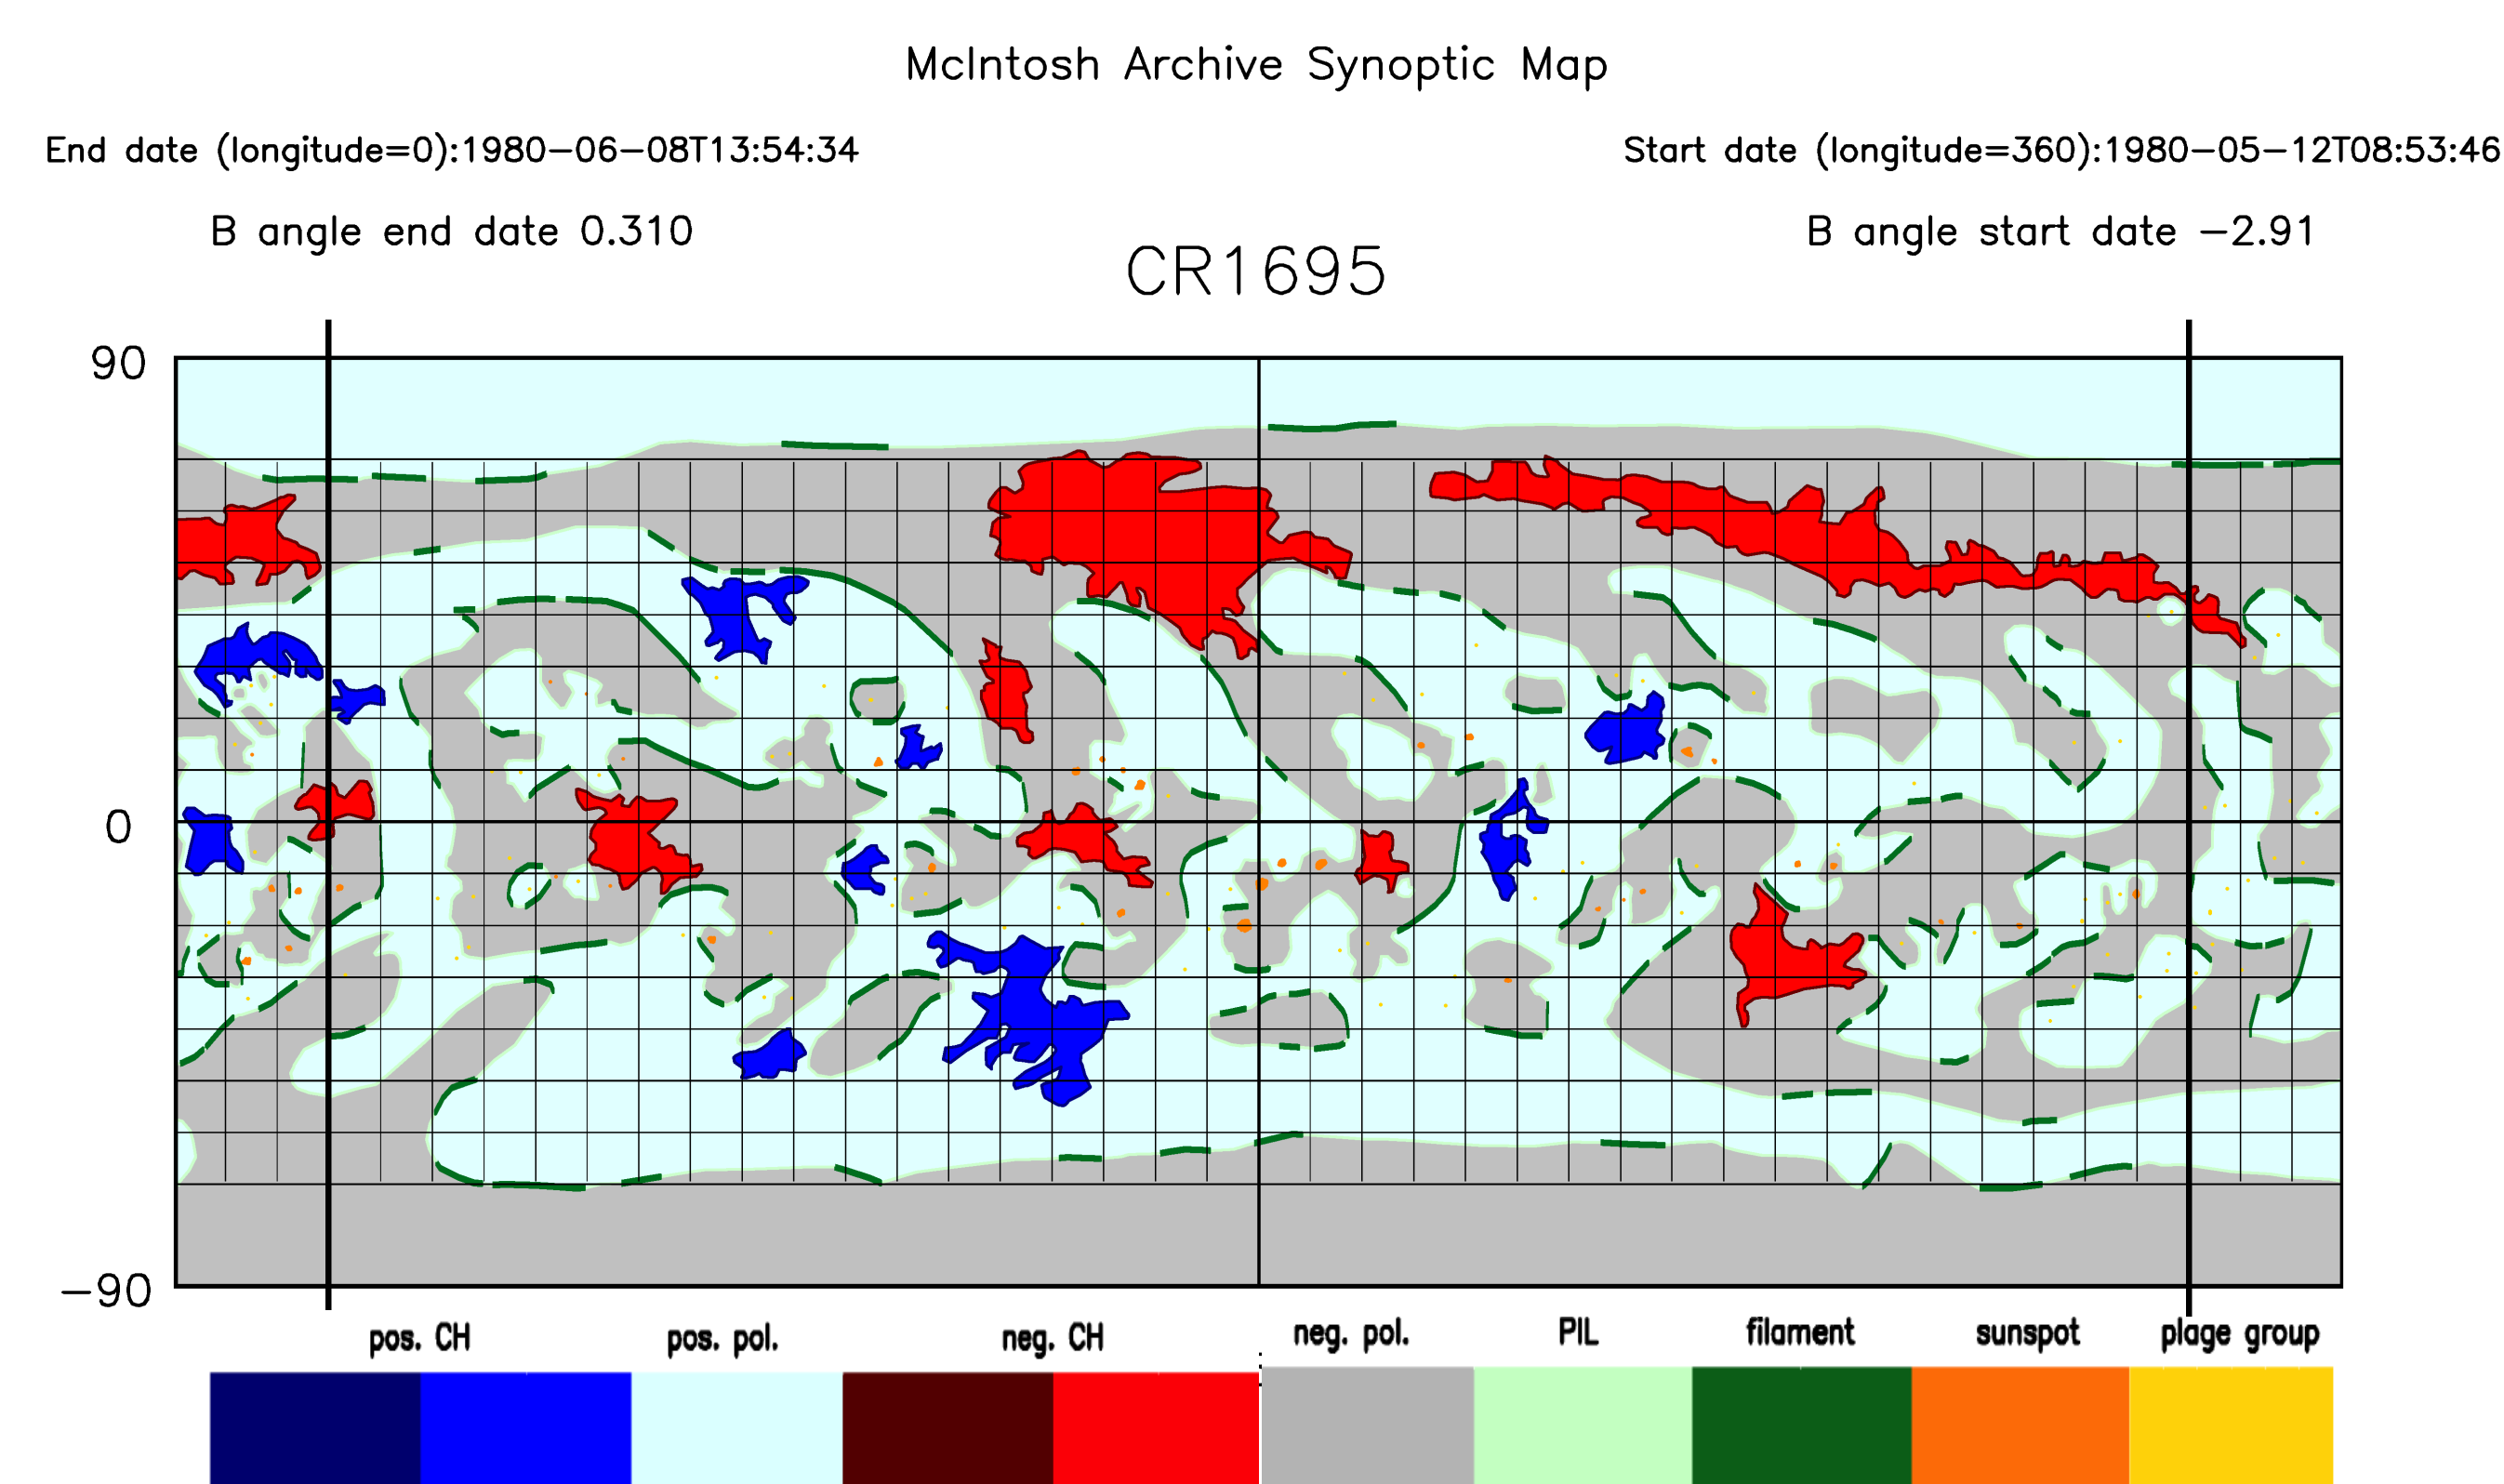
McIntosh Archive Synoptic Map

End date (longitude=0):1980–06–08T13:54:34

Start date (longitude=360):1980–05–12T08:53:46

B angle end date 0.310

B angle start date –2.91

CR1695

90

0

–90

pos. CH

pos. pol.

neg. CH

neg. pol.

PIL

filament

sunspot

plage group